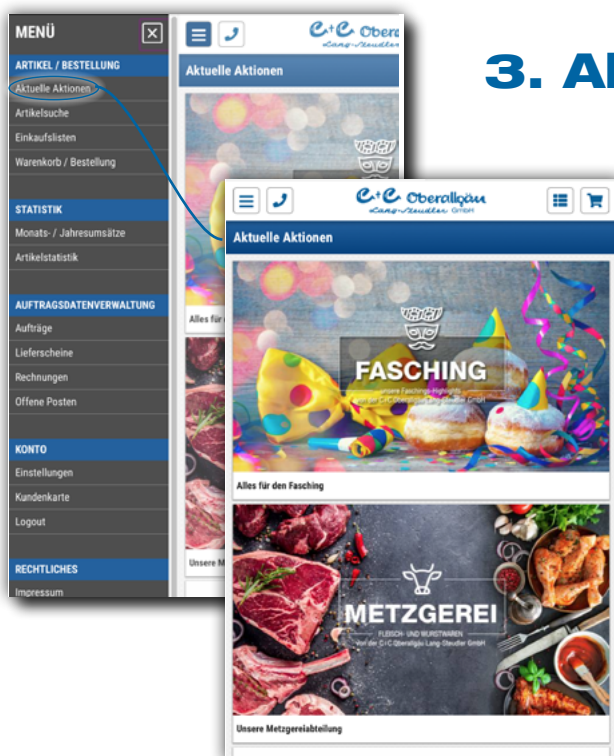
MENÜ

ARTIKEL / BESTELLUNG
Aktuelle Aktionen
Artikelsuche
Einkaufslisten
Warenkorb / Bestellung

STATISTIK
Monats- / Jahresumsätze
Artikelstatistik

AUFTRAGSDATENVERWALTUNG
Aufträge
Lieferscheine
Rechnungen
Offene Posten

KONTO
Einstellungen
Kundenkarte
Logout

RECHTLICHES
Impressum

C+C Oberallgäu Lang-Steudler GmbH

Aktuelle Aktionen

Alles für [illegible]

Unsere M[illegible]

3. A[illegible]

C+C Oberallgäu Lang-Steudler GmbH

Aktuelle Aktionen

FASCHING
Unsere Faschings-Highlights
von der C+C Oberallgäu Lang-Steudler GmbH

Alles für den Fasching

METZGEREI
FLEISCH- UND WURSTWAREN
von der C+C Oberallgäu Lang-Steudler GmbH

Unsere Metzgereiabteilung